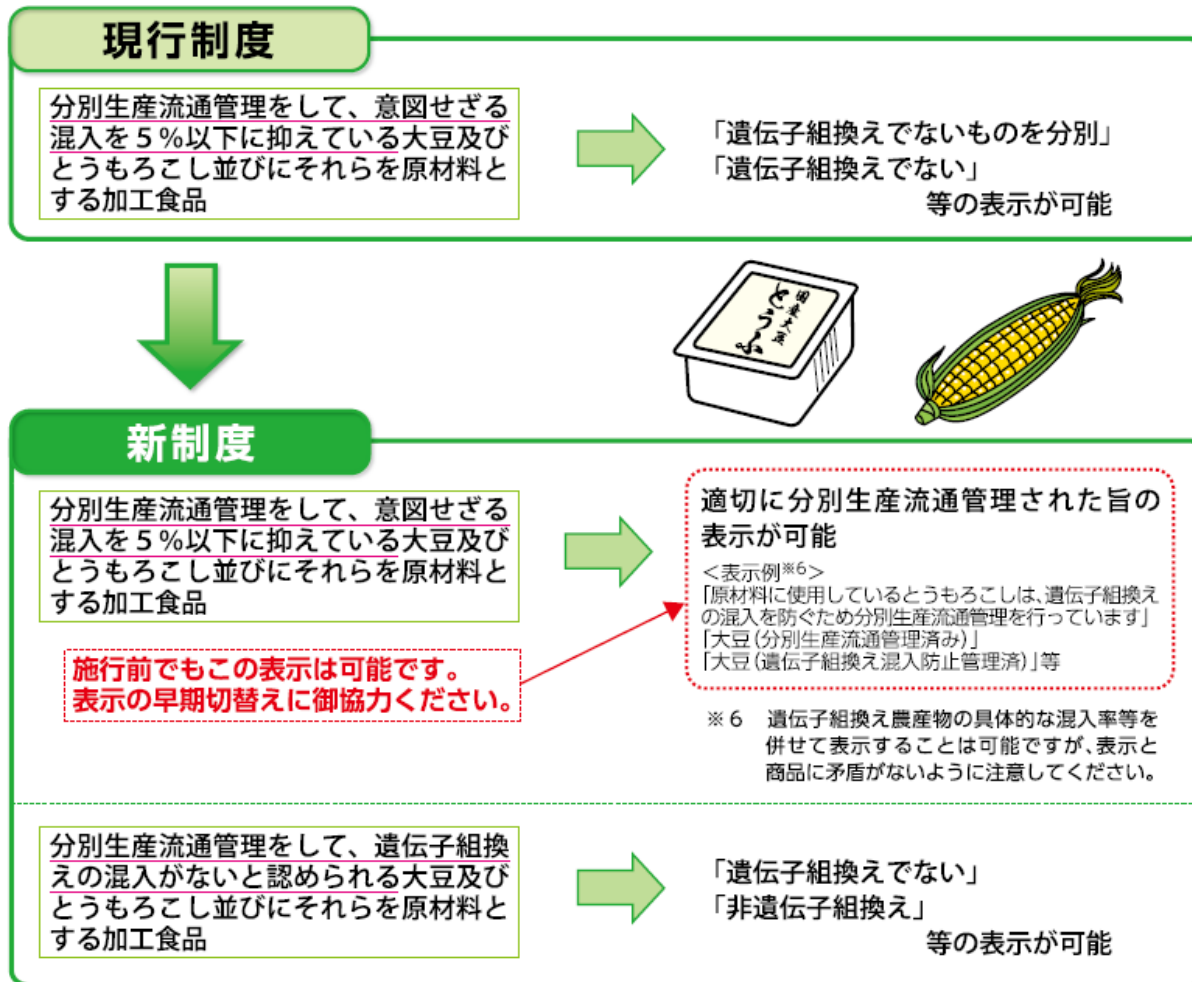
現行制度

分別生産流通管理をして、意図せざる混入を５％以下に抑えている大豆及びとうもろこし並びにそれらを原材料とする加工食品

「遺伝子組換えでないものを分別」
「遺伝子組換えでない」
等の表示が可能

国産大豆
とうふ

新制度

分別生産流通管理をして、意図せざる混入を５％以下に抑えている大豆及びとうもろこし並びにそれらを原材料とする加工食品

適切に分別生産流通管理された旨の表示が可能

＜表示例※6＞
「原材料に使用しているとうもろこしは、遺伝子組換えの混入を防ぐため分別生産流通管理を行っています」
「大豆（分別生産流通管理済み）」
「大豆（遺伝子組換え混入防止管理済）」等

施行前でもこの表示は可能です。
表示の早期切替えに御協力ください。

※６　遺伝子組換え農産物の具体的な混入率等を併せて表示することは可能ですが、表示と商品に矛盾がないように注意してください。

分別生産流通管理をして、遺伝子組換えの混入がないと認められる大豆及びとうもろこし並びにそれらを原材料とする加工食品

「遺伝子組換えでない」
「非遺伝子組換え」
等の表示が可能